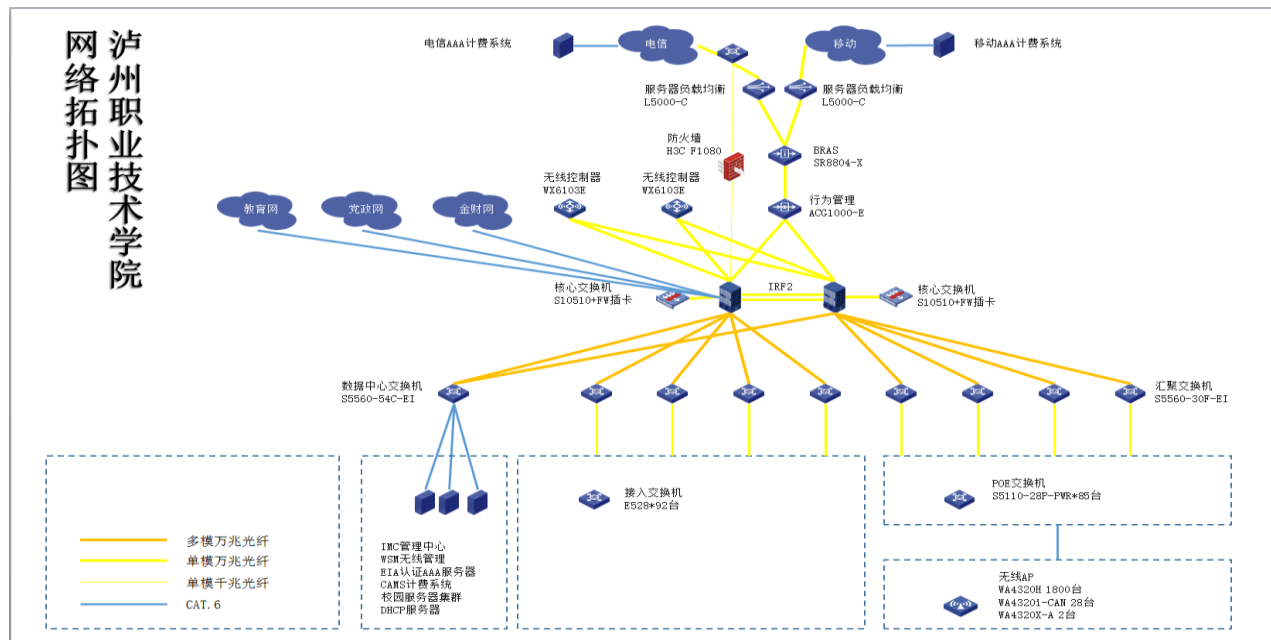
泸州职业技术学院

网络拓扑图

电信AAA计费系统

电信

移动

移动AAA计费系统

服务器负载均衡
L5000-C

服务器负载均衡
L5000-C

防火墙
H3C F1080

BRAS
SR8804-X

无线控制器
WX6103E

无线控制器
WX6103E

行为管理
ACG1000-E

教育网

党政网

金财网

核心交换机
S10510+FW插卡

IRF2

核心交换机
S10510+FW插卡

数据中心交换机
S5560-54C-EI

汇聚交换机
S5560-30F-EI

接入交换机
E528*92台

POE交换机
S5110-28P-PWR*85台

多模万兆光纤
单模万兆光纤
单模千兆光纤
CAT.6

IMC管理中心
WSM无线管理
EIA认证AAA服务器
CAMS计费系统
校园服务器集群
DHCP服务器

无线AP
WA4320H 1800台
WA4320I-CAN 28台
WA4320X-A 2台